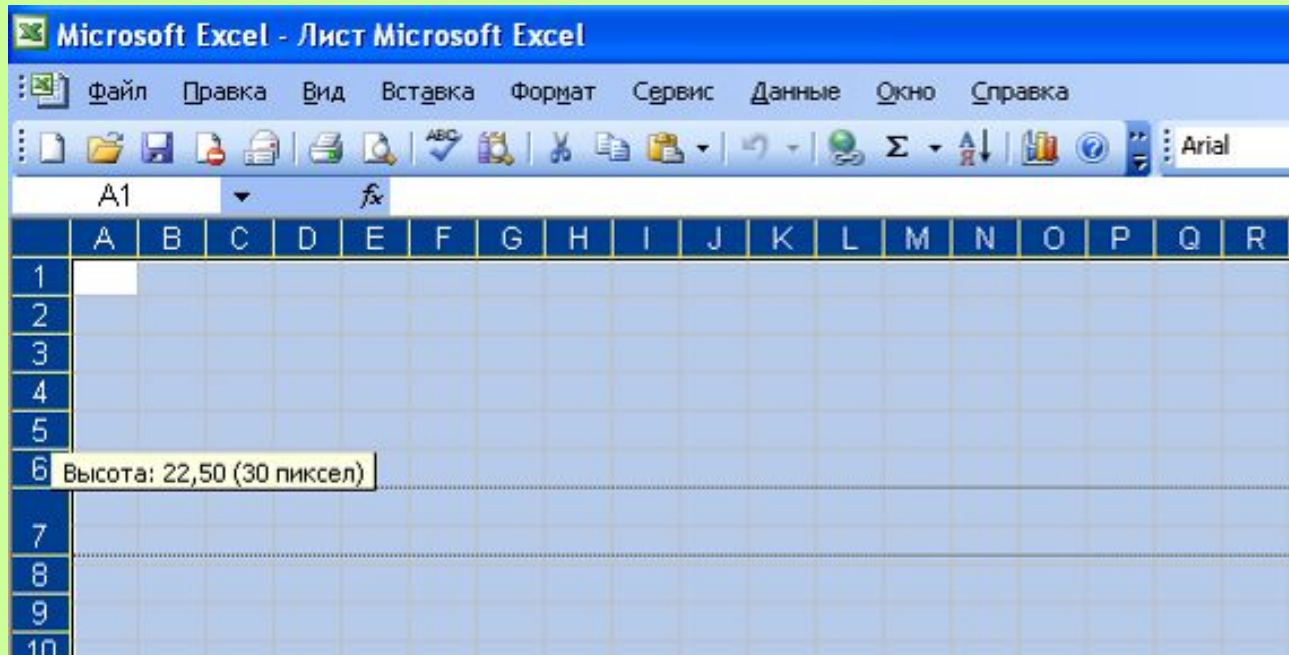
Microsoft Excel - Лист Microsoft Excel

Файл Правка Вид Вставка Формат Сервис Данные Окно Справка

Arial

A1 $f_x$

| | A | B | C | D | E | F | G | H | I | J | K | L | M | N | O | P | Q | R |
|---|---|---|---|---|---|---|---|---|---|---|---|---|---|---|---|---|---|---|
| 1 | | | | | | | | | | | | | | | | | | |
| 2 | | | | | | | | | | | | | | | | | | |
| 3 | | | | | | | | | | | | | | | | | | |
| 4 | | | | | | | | | | | | | | | | | | |
| 5 | | | | | | | | | | | | | | | | | | |
| 6 | | | | | | | | | | | | | | | | | | |
| 7 | | | | | | | | | | | | | | | | | | |
| 8 | | | | | | | | | | | | | | | | | | |
| 9 | | | | | | | | | | | | | | | | | | |
| 10 | | | | | | | | | | | | | | | | | | |

Высота: 22,50 (30 пиксел)